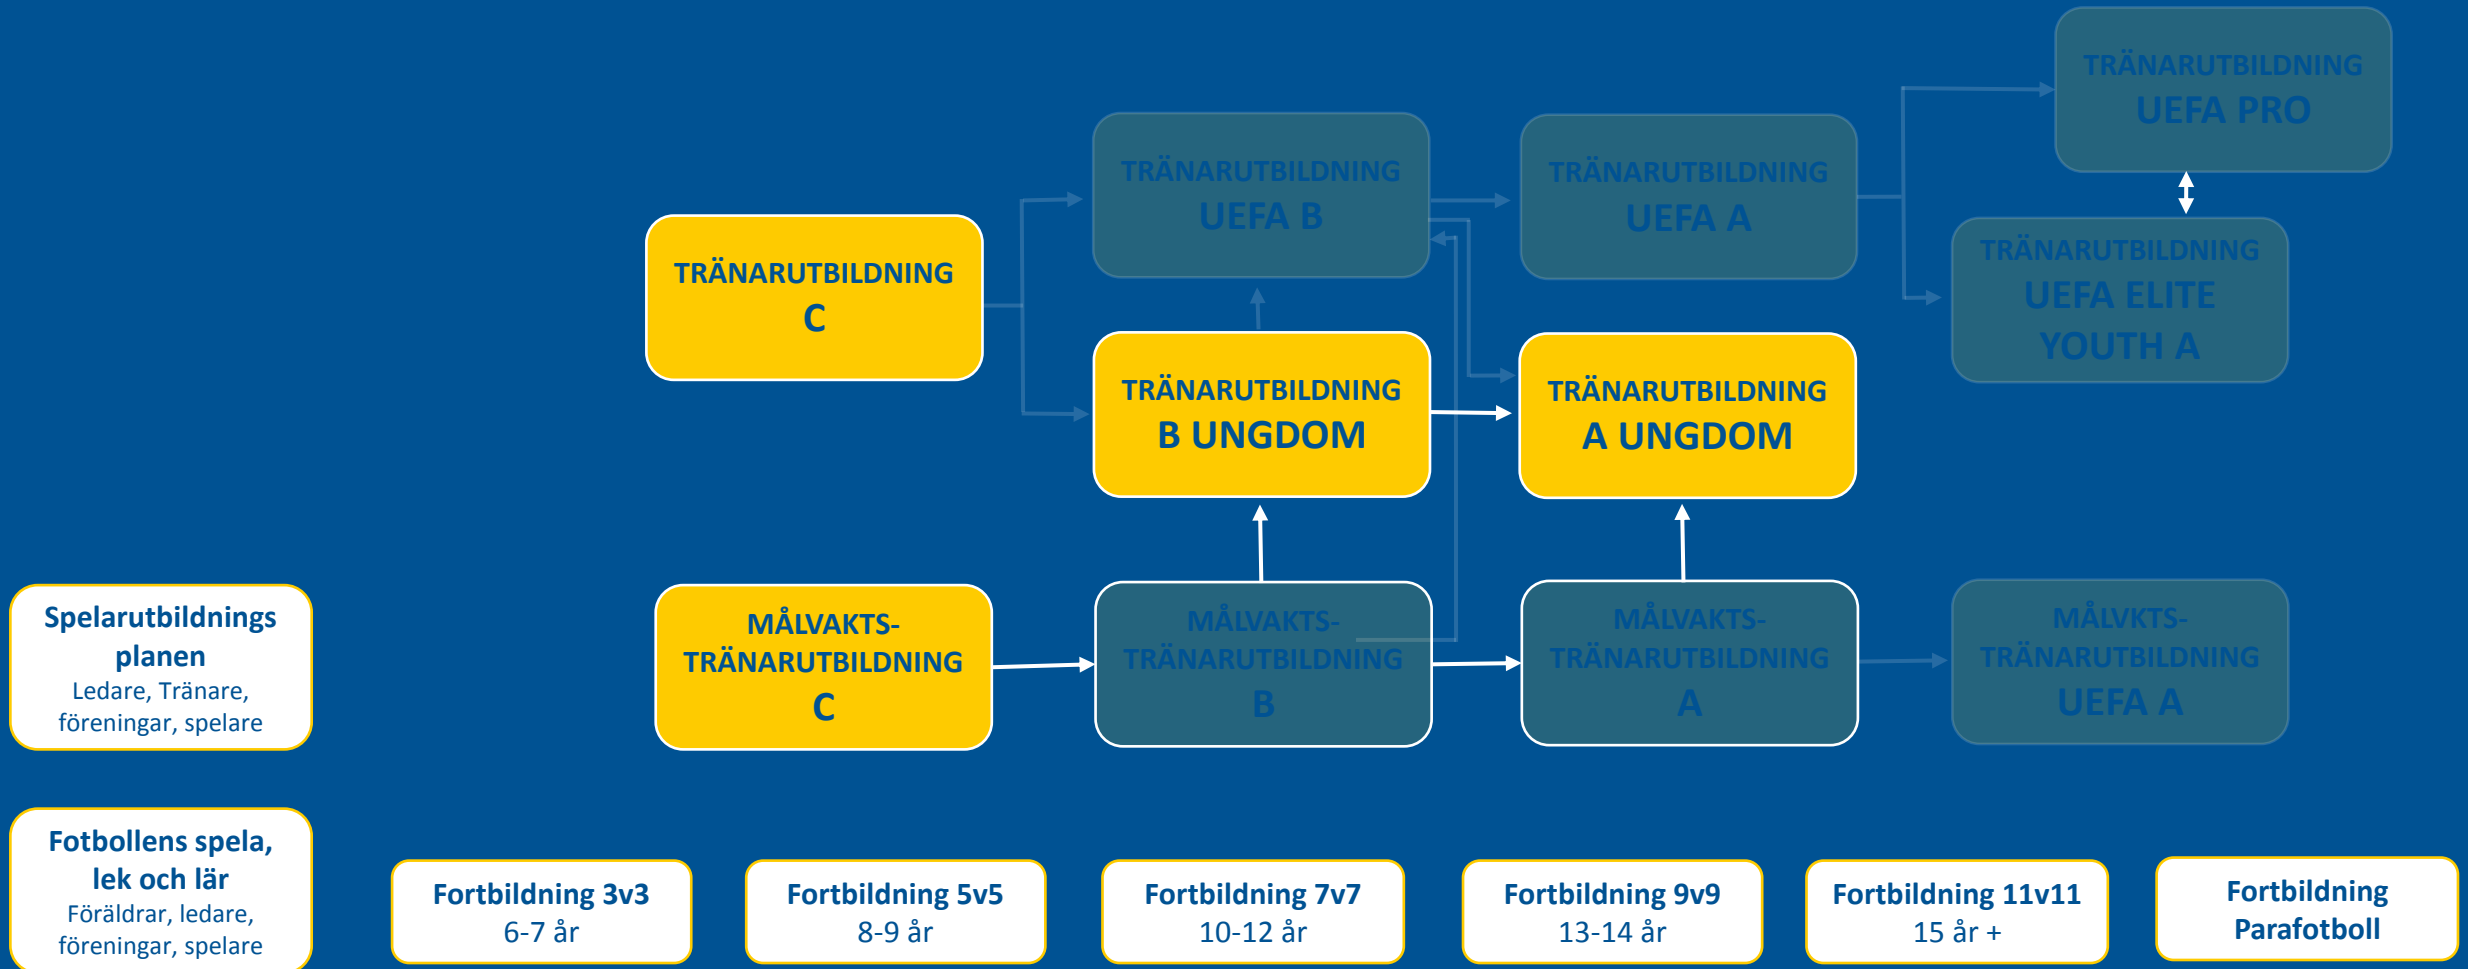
TRÄNARUTBILDNING
UEFA PRO

TRÄNARUTBILDNING
UEFA B

TRÄNARUTBILDNING
UEFA A

TRÄNARUTBILDNING
C

TRÄNARUTBILDNING
UEFA ELITE
YOUTH A

TRÄNARUTBILDNING
B UNGDOM

TRÄNARUTBILDNING
A UNGDOM

Spelarutbildnings planen
Ledare, Tränare, föreningar, spelare

MÅLVAKTS-
TRÄNARUTBILDNING
C

MÅLVAKTS-
TRÄNARUTBILDNING
B

MÅLVAKTS-
TRÄNARUTBILDNING
A

MÅLVKTS-
TRÄNARUTBILDNING
UEFA A

Fotbollens spela, lek och lär
Föräldrar, ledare, föreningar, spelare

Fortbildning 3v3
6-7 år

Fortbildning 5v5
8-9 år

Fortbildning 7v7
10-12 år

Fortbildning 9v9
13-14 år

Fortbildning 11v11
15 år +

Fortbildning
Parafotboll